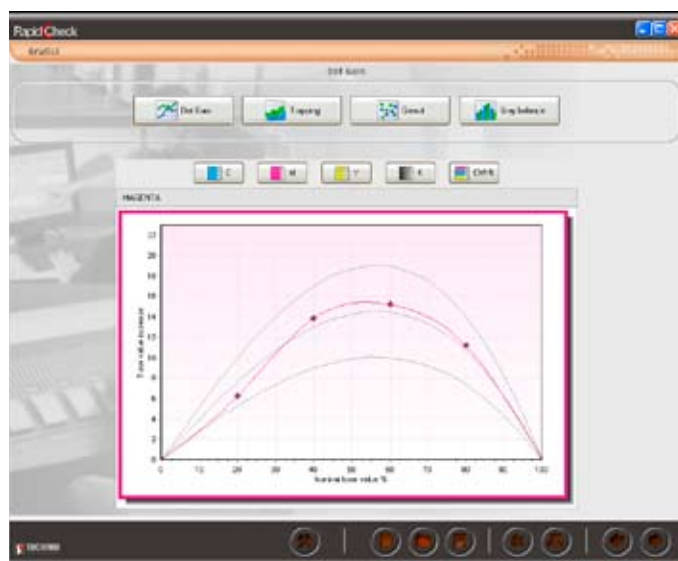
RapidCheck

Grafici

Dot Gain

Dot Gain

Trapping

Gamut

Gray balance

C

M

Y

K

CMYK

MAGENTA

22
20
18
16
14
12
10
8
6
4
2
0

Tone value increase

0 10 20 30 40 50 60 70 80 90 100

Nominal tone value %